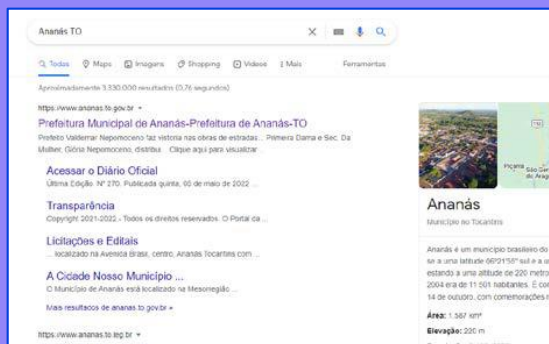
Ananás TO

Todas Maps Imagens Shopping Vídeos Mais Ferramentas

Aproximadamente 3.330.000 resultados (0,76 segundos)

https://www.ananas.to.gov.br

Prefeitura Municipal de Ananás-Prefeitura de Ananás-TO

Prefeito Valdemar Nepomoceno faz vistoria nas obras de estradas ... Primeira Dama e Sec. Da Mulher, Glória Nepomoceno, distribui ... Clique aqui para visualizar

Acessar o Diário Oficial
Última Edição: Nº 270, Publicada quinta, 05 de maio de 2022 ...

Transparência
Copyright 2021-2022 - Todos os direitos reservados. O Portal da ...

Licitações e Editais
... localizado na Avenida Brasil, centro, Ananás Tocantins com ...

A Cidade Nosso Município ...
O Município de Ananás está localizado na Mesorregião ...

Mais resultados de ananas.to.gov.br »

https://www.ananas.to.leg.br

Piçarra São Ge do Arag

Ananás
Município no Tocantins

Ananás é um município brasileiro do se a uma latitude 06°21'58" sul e a u estando a uma altitude de 220 metro 2004 era de 11.501 habitantes. É con 14 de outubro, com comemorações n

Área: 1.567 km²
Elevação: 220 m
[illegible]